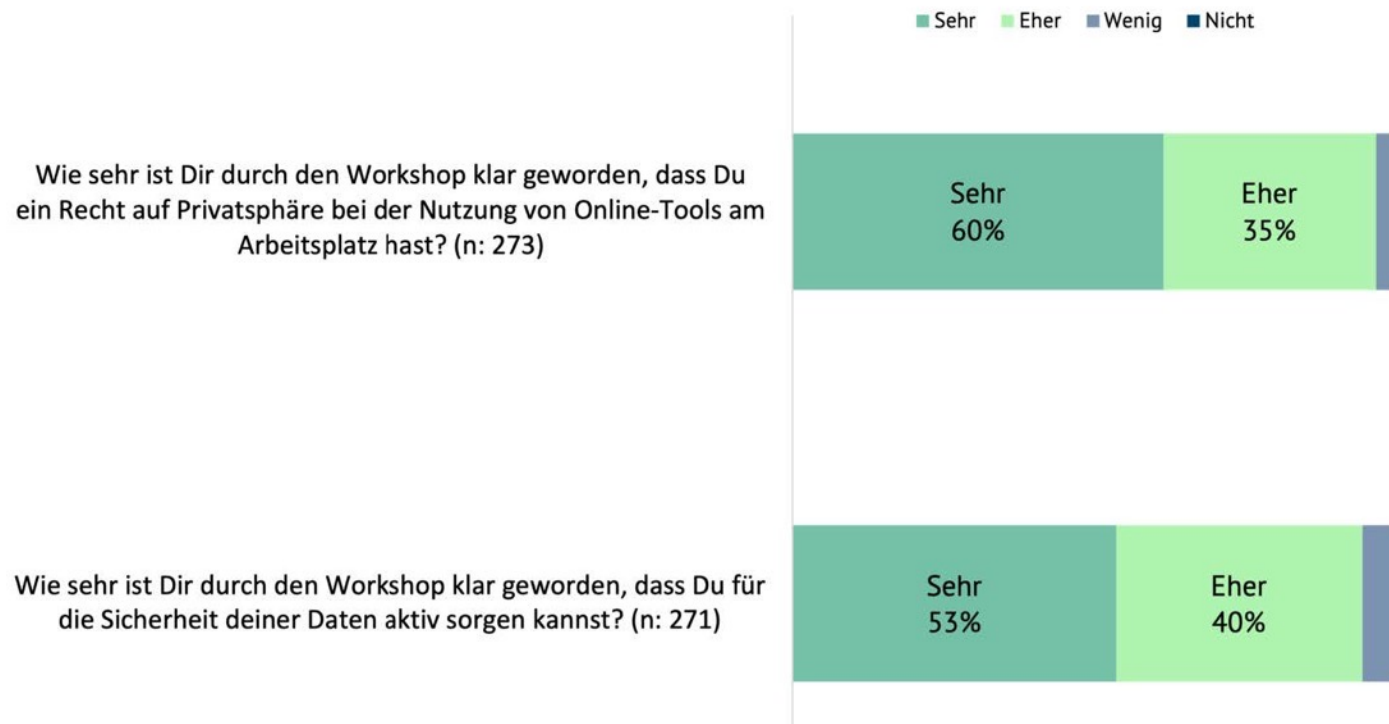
Sehr Eher Wenig Nicht

Wie sehr ist Dir durch den Workshop klar geworden, dass Du ein Recht auf Privatsphäre bei der Nutzung von Online-Tools am Arbeitsplatz hast? (n: 273)

Sehr 60%

Eher 35%

Wie sehr ist Dir durch den Workshop klar geworden, dass Du für die Sicherheit deiner Daten aktiv sorgen kannst? (n: 271)

Sehr 53%

Eher 40%